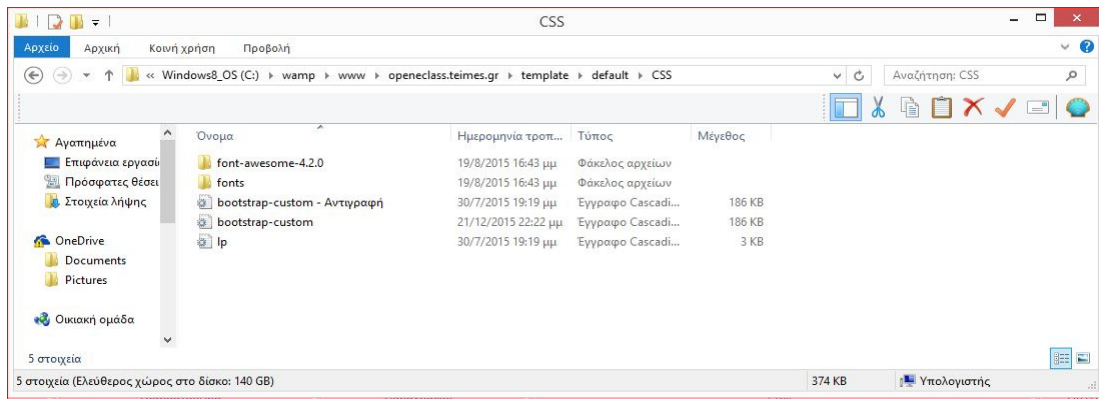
CSS

Αρχείο Αρχική Κοινή χρήση Προβολή

« Windows8_OS (C:) › wamp › www › openeclass.teimes.gr › template › default › CSS

Αναζήτηση: CSS

Αγαπημένα
Επιφάνεια εργασί
Πρόσφατες θέσει
Στοιχεία λήψης

OneDrive
Documents
Pictures

Οικιακή ομάδα

| Όνομα | Ημερομηνία τροπ... | Τύπος | Μέγεθος |
|---|---|---|---|
| font-awesome-4.2.0 | 19/8/2015 16:43 μμ | Φάκελος αρχείων | |
| fonts | 19/8/2015 16:43 μμ | Φάκελος αρχείων | |
| bootstrap-custom - Αντιγραφή | 30/7/2015 19:19 μμ | Έγγραφο Cascadi... | 186 KB |
| bootstrap-custom | 21/12/2015 22:22 μμ | Έγγραφο Cascadi... | 186 KB |
| lp | 30/7/2015 19:19 μμ | Έγγραφο Cascadi... | 3 KB |

5 στοιχεία

5 στοιχεία (Ελεύθερος χώρος στο δίσκο: 140 GB) 374 KB Υπολογιστής